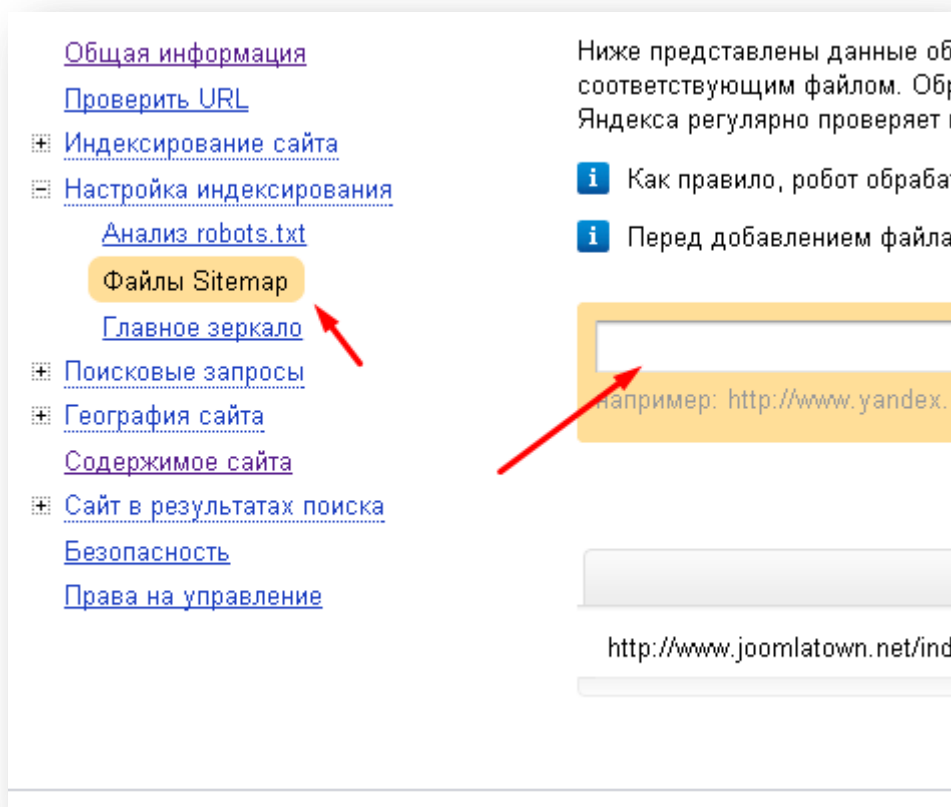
Общая информация
Проверить URL
Индексирование сайта
Настройка индексирования
Анализ robots.txt
Файлы Sitemap
Главное зеркало
Поисковые запросы
География сайта
Содержимое сайта
Сайт в результатах поиска
Безопасность
Права на управление

Ниже представлены данные об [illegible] соответствующим файлом. Обр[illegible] Яндекса регулярно проверяет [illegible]

Как правило, робот обраба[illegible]

Перед добавлением файла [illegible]

например: http://www.yandex.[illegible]

http://www.joomlatown.net/ind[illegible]